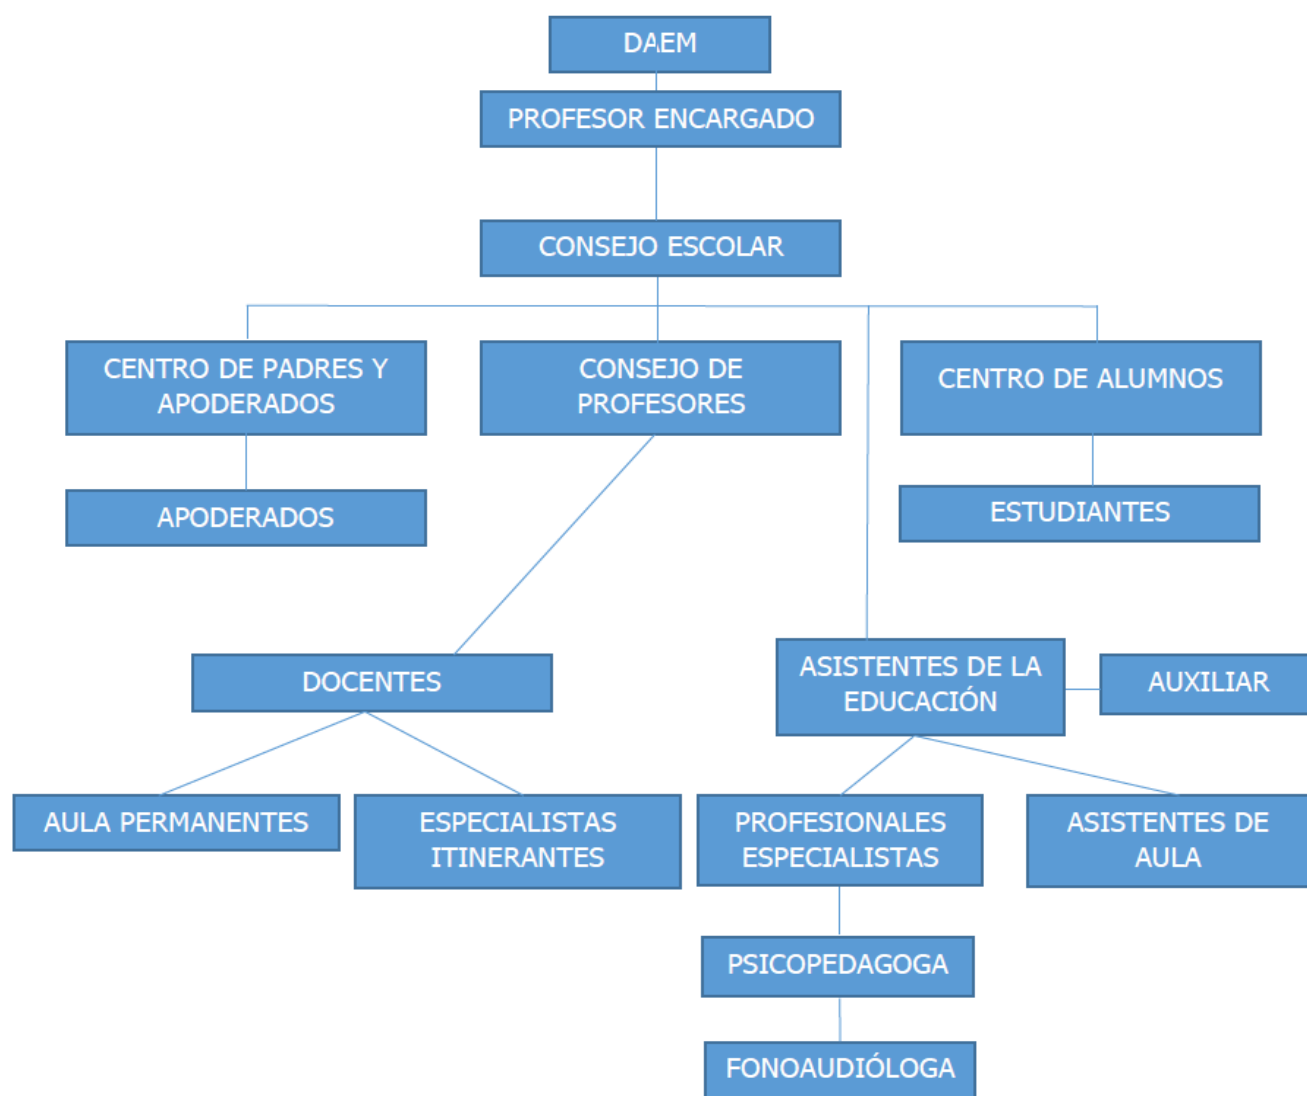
DAEM

PROFESOR ENCARGADO

CONSEJO ESCOLAR

CENTRO DE PADRES Y APODERADOS

CONSEJO DE PROFESORES

CENTRO DE ALUMNOS

APODERADOS

ESTUDIANTES

DOCENTES

ASISTENTES DE LA EDUCACIÓN

AUXILIAR

AULA PERMANENTES

ESPECIALISTAS ITINERANTES

PROFESIONALES ESPECIALISTAS

ASISTENTES DE AULA

PSICOPEDAGOGA

FONOAUDIÓLOGA